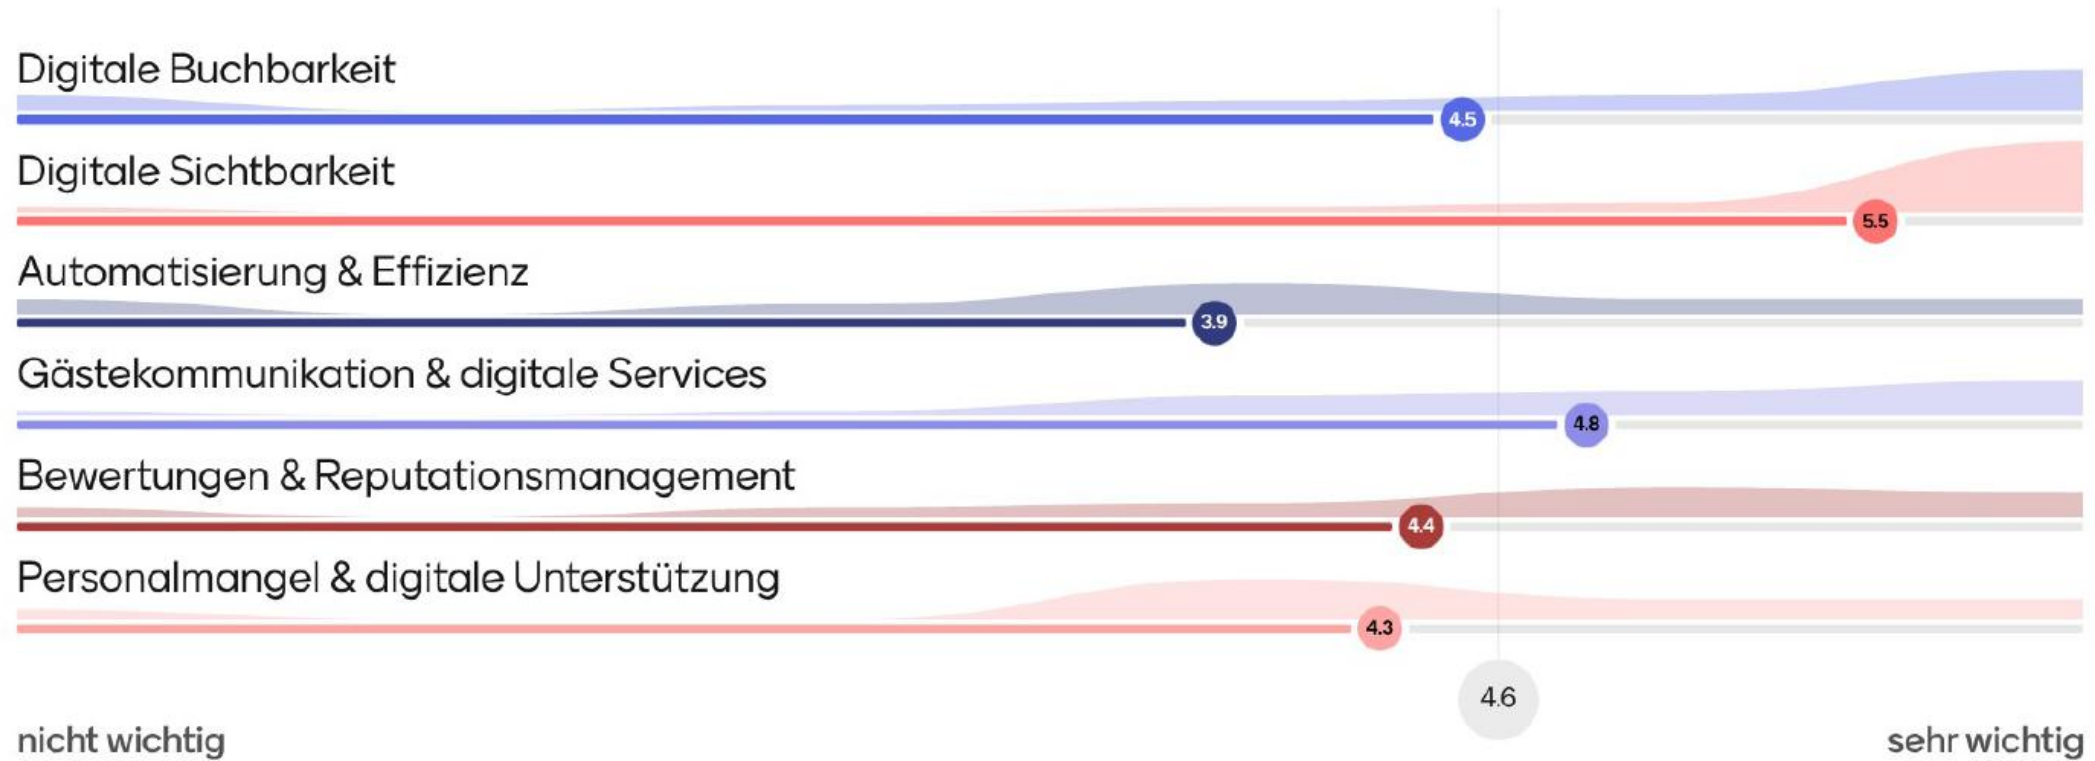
Digitale Buchbarkeit
4.5

Digitale Sichtbarkeit
5.5

Automatisierung & Effizienz
3.9

Gästekommunikation & digitale Services
4.8

Bewertungen & Reputationsmanagement
4.4

Personalmangel & digitale Unterstützung
4.3

4.6

nicht wichtig

sehr wichtig